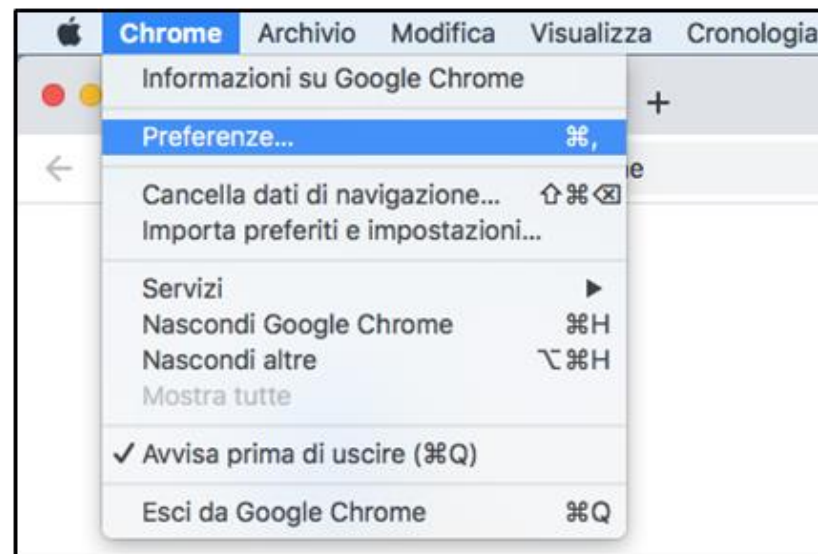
Chrome Archivio Modifica Visualizza Cronologia

Informazioni su Google Chrome

Preferenze... ⌘,

Cancella dati di navigazione... ⇧⌘⌫
Importa preferiti e impostazioni...

Servizi ▶
Nascondi Google Chrome ⌘H
Nascondi altre ⌥⌘H
Mostra tutte

✓ Avvisa prima di uscire (⌘Q)

Esci da Google Chrome ⌘Q

+

ie